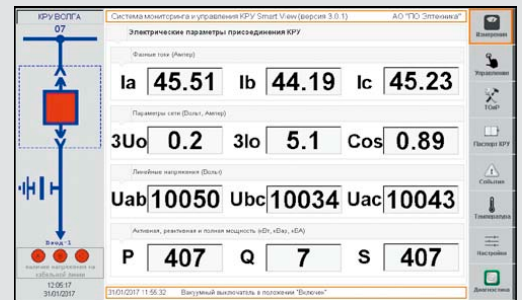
КРУ ВОЛГА
07

Система мониторинга и управления КРУ Smart View (версия 3.0.1)
АО "ПО Элтехника"

Электрические параметры присоединения КРУ

Фазные токи (Ампер)

Ia 45.51 Ib 44.19 Ic 45.23

Параметры сети (Вольт, Ампер)

3Uo 0.2 3Io 5.1 Cos 0.89

Линейные напряжения (Вольт)

Uab 10050 Ubc 10034 Uac 10043

Активная, реактивная и полная мощность (кВт, кВар, кВА)

P 407 Q 7 S 407

Ввод-1

наличие напряжения на кабельной линии

12:05:17
31/01/2017

31/01/2017 11:55:32 Вакуумный выключатель в положении "Включен"

Измерения

Управление

ТОиР

Паспорт КРУ

События

Температура

Настройки

Диагностика